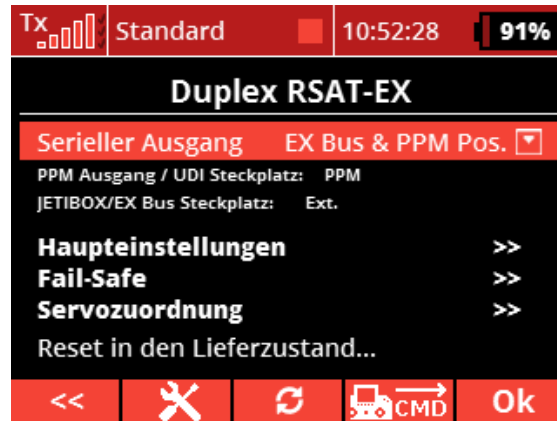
Tx Standard 10:52:28 91%

Duplex RSAT-EX

Serieller Ausgang EX Bus & PPM Pos.

PPM Ausgang / UDI Steckplatz: PPM

JETIBOX/EX Bus Steckplatz: Ext.

Haupteinstellungen >>

Fail-Safe >>

Servozuordnung >>

Reset in den Lieferzustand...

<< CMD Ok